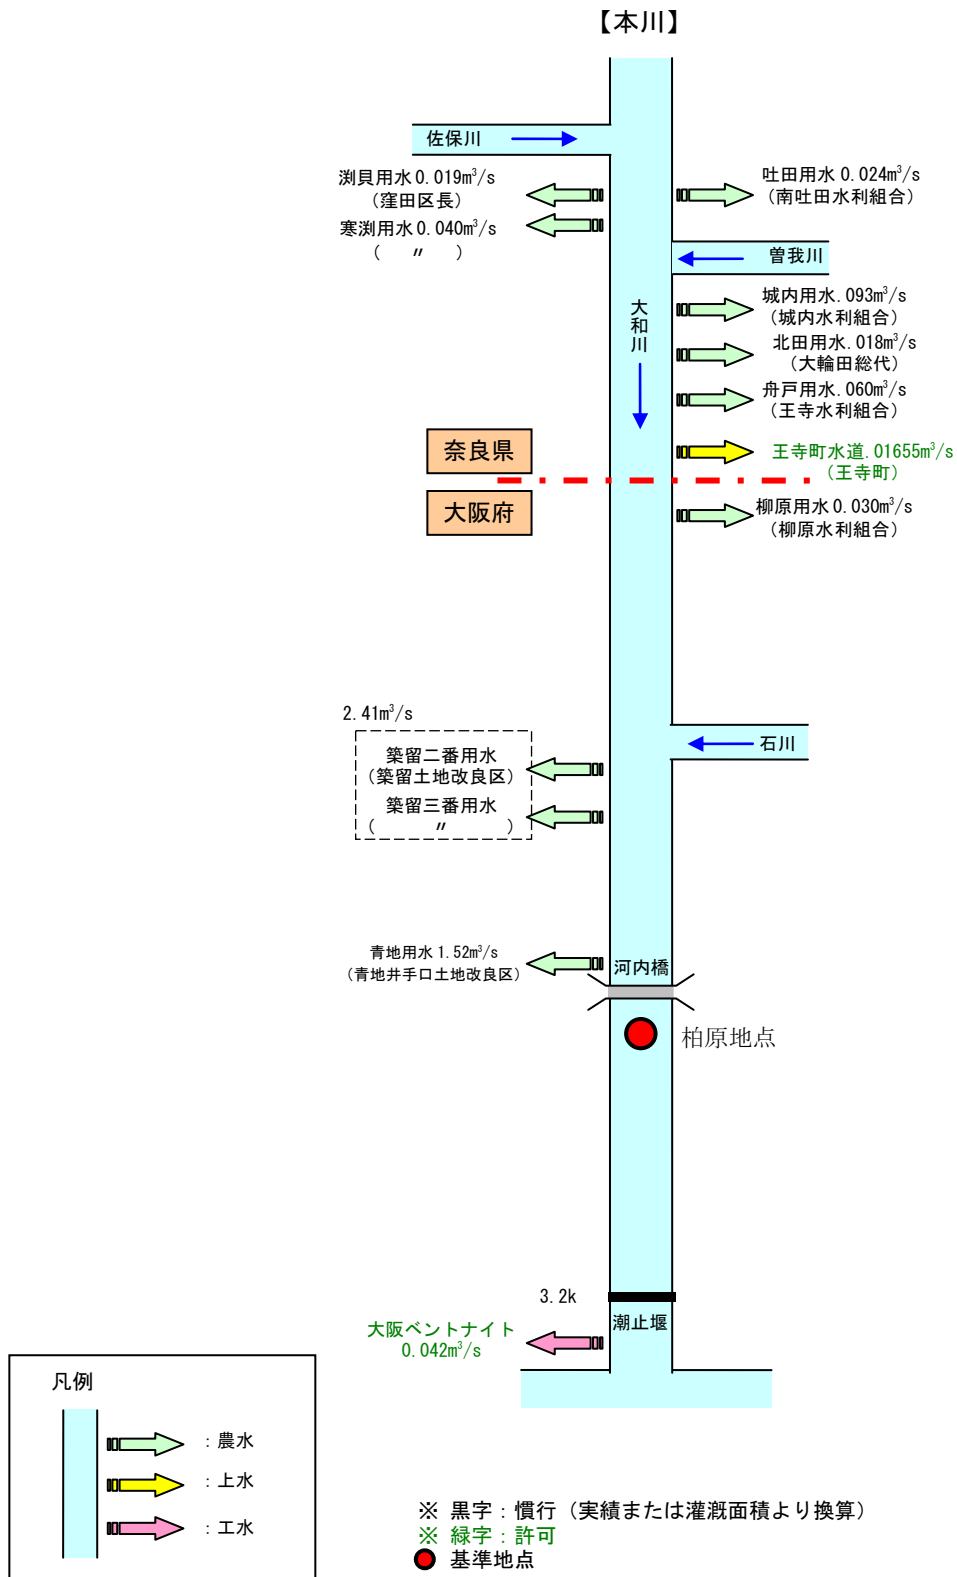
【本川】

佐保川

渕貝用水 0.019$m^3$/s
（窪田区長）

寒渕用水 0.040$m^3$/s
（　〃　）

吐田用水 0.024$m^3$/s
（南吐田水利組合）

曽我川

大和川

城内用水.093$m^3$/s
（城内水利組合）

北田用水.018$m^3$/s
（大輪田総代）

舟戸用水.060$m^3$/s
（王寺水利組合）

奈良県

王寺町水道.01655$m^3$/s
（王寺町）

大阪府

柳原用水 0.030$m^3$/s
（柳原水利組合）

2.41$m^3$/s

築留二番用水
（築留土地改良区）
築留三番用水
（　〃　）

石川

青地用水 1.52$m^3$/s
（青地井手口土地改良区）

河内橋

柏原地点

3.2k

潮止堰

大阪ベントナイト
0.042$m^3$/s

凡例
：農水
：上水
：工水

※ 黒字：慣行（実績または灌漑面積より換算）
※ 緑字：許可
基準地点